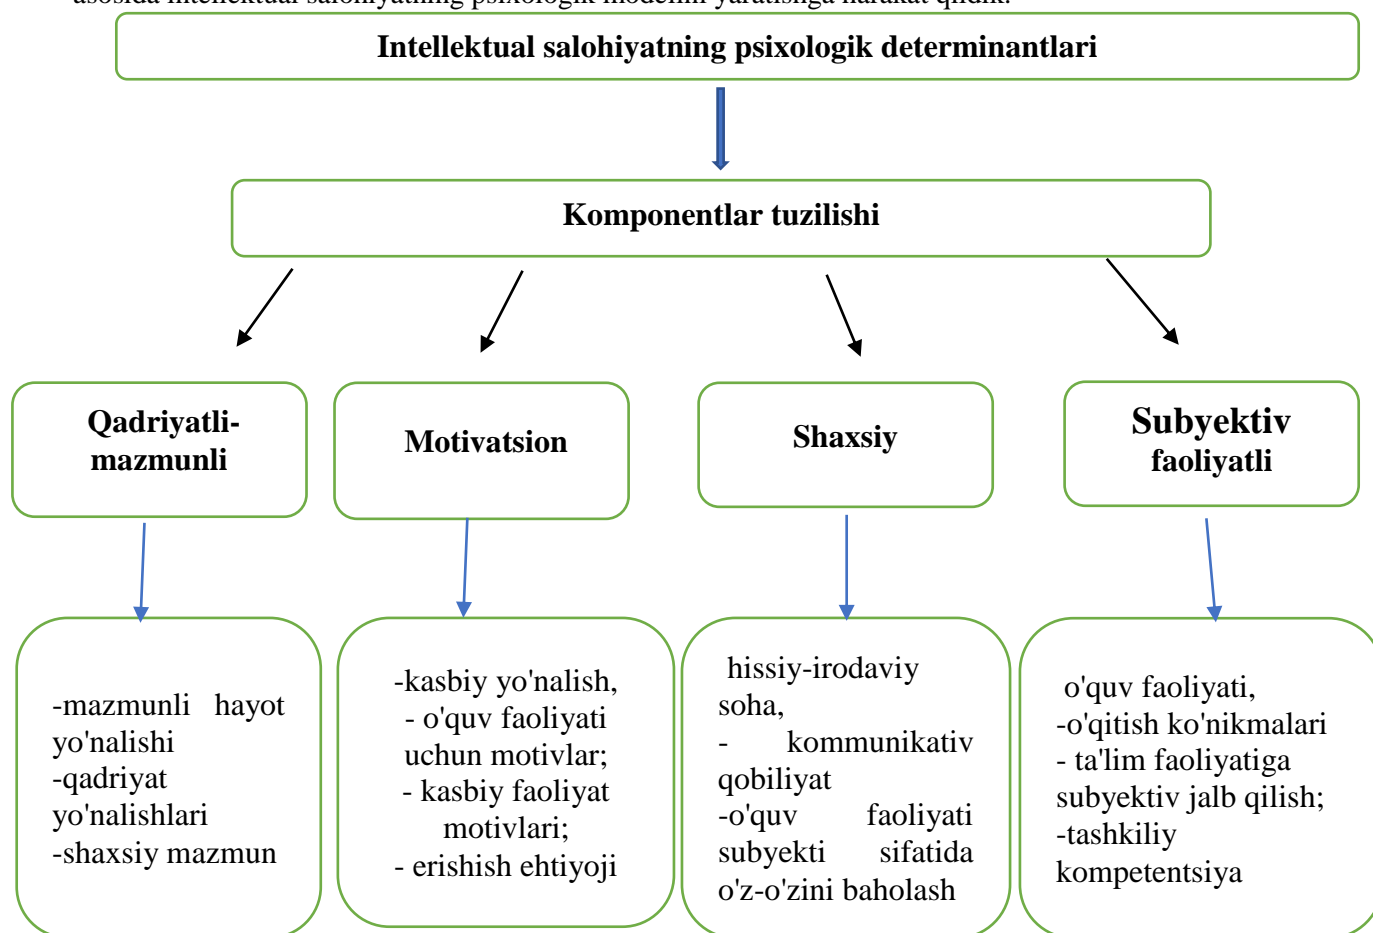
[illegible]

Intellektual salohiyatning psixologik determinantlari

Komponentlar tuzilishi

Qadriyatli-mazmunli

Motivatsion

Shaxsiy

Subyektiv faoliyatli

-mazmunli hayot yo'nalishi
-qadriyat yo'nalishlari
-shaxsiy mazmun

-kasbiy yo'nalish,
- o'quv faoliyati uchun motivlar;
- kasbiy faoliyat motivlari;
- erishish ehtiyoji

hissiy-irodaviy soha,
- kommunikativ qobiliyat
-o'quv faoliyati subyekti sifatida o'z-o'zini baholash

o'quv faoliyati,
-o'qitish ko'nikmalari
- ta'lim faoliyatiga subyektiv jalb qilish;
-tashkiliy kompetentsiya